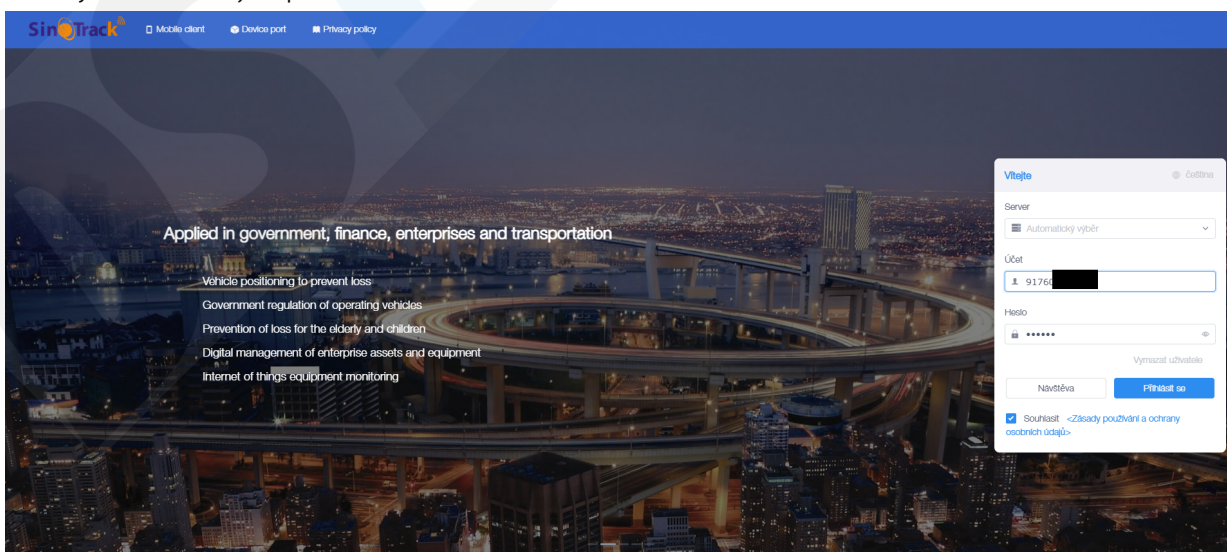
SinoTrack Mobile client Device port Privacy policy

Applied in government, finance, enterprises and transportation

Vehicle positioning to prevent loss
Government regulation of operating vehicles
Prevention of loss for the elderly and children
Digital management of enterprise assets and equipment
Internet of things equipment monitoring

Vítejte
čeština

Server
Automatický výběr

Účet
91760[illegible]

Heslo
••••••

Vymazat uživatele

Návštěva
Přihlásit se

Souhlasit <Zásady používání a ochrany osobních údajů>